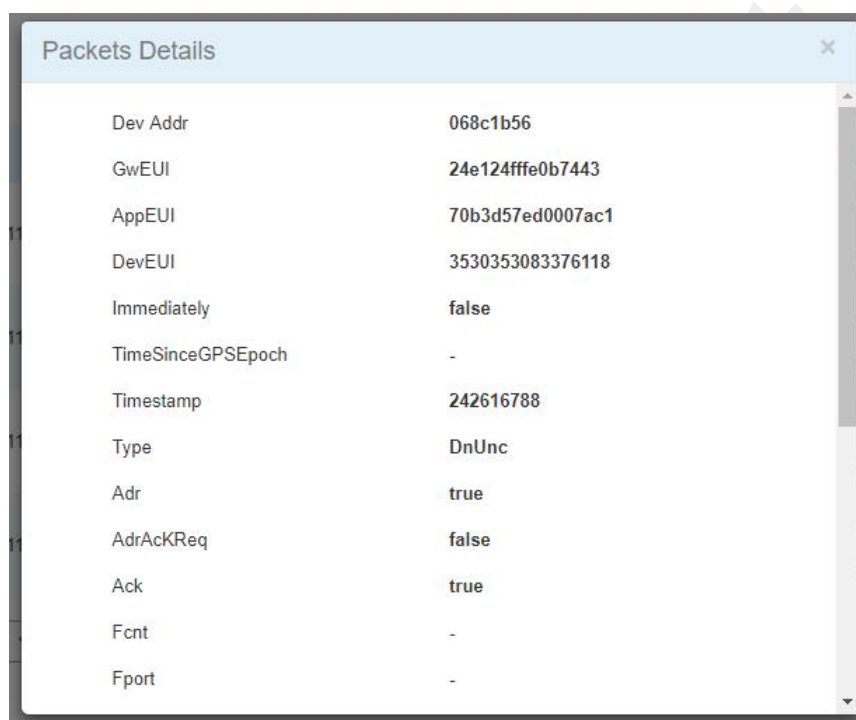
Packets Details

×

| | |
|---|---|
| Dev Addr | 068c1b56 |
| GwEUI | 24e124fffe0b7443 |
| AppEUI | 70b3d57ed0007ac1 |
| DevEUI | 3530353083376118 |
| Immediately | false |
| TimeSinceGPSEpoch | - |
| Timestamp | 242616788 |
| Type | DnUnc |
| Adr | true |
| AdrAcKReq | false |
| Ack | true |
| Fcnt | - |
| Fport | - |